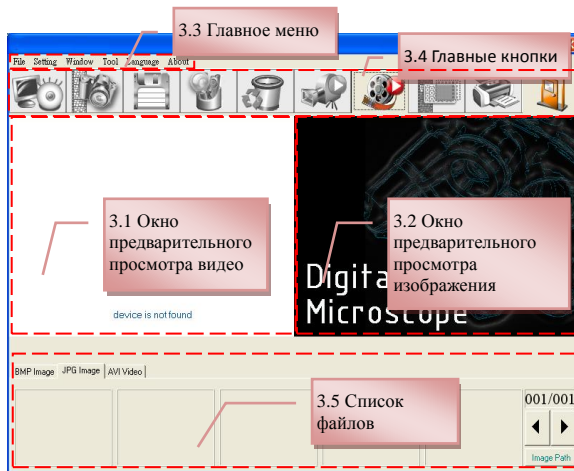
3.3 Главное меню

File Setting Window Tool Language About

3.4 Главные кнопки

3.1 Окно предварительного просмотра видео

device is not found

Digita Microscope

3.2 Окно предварительного просмотра изображения

BMP Image JPG Image AVI Video

3.5 Список файлов

001/001

Image Path